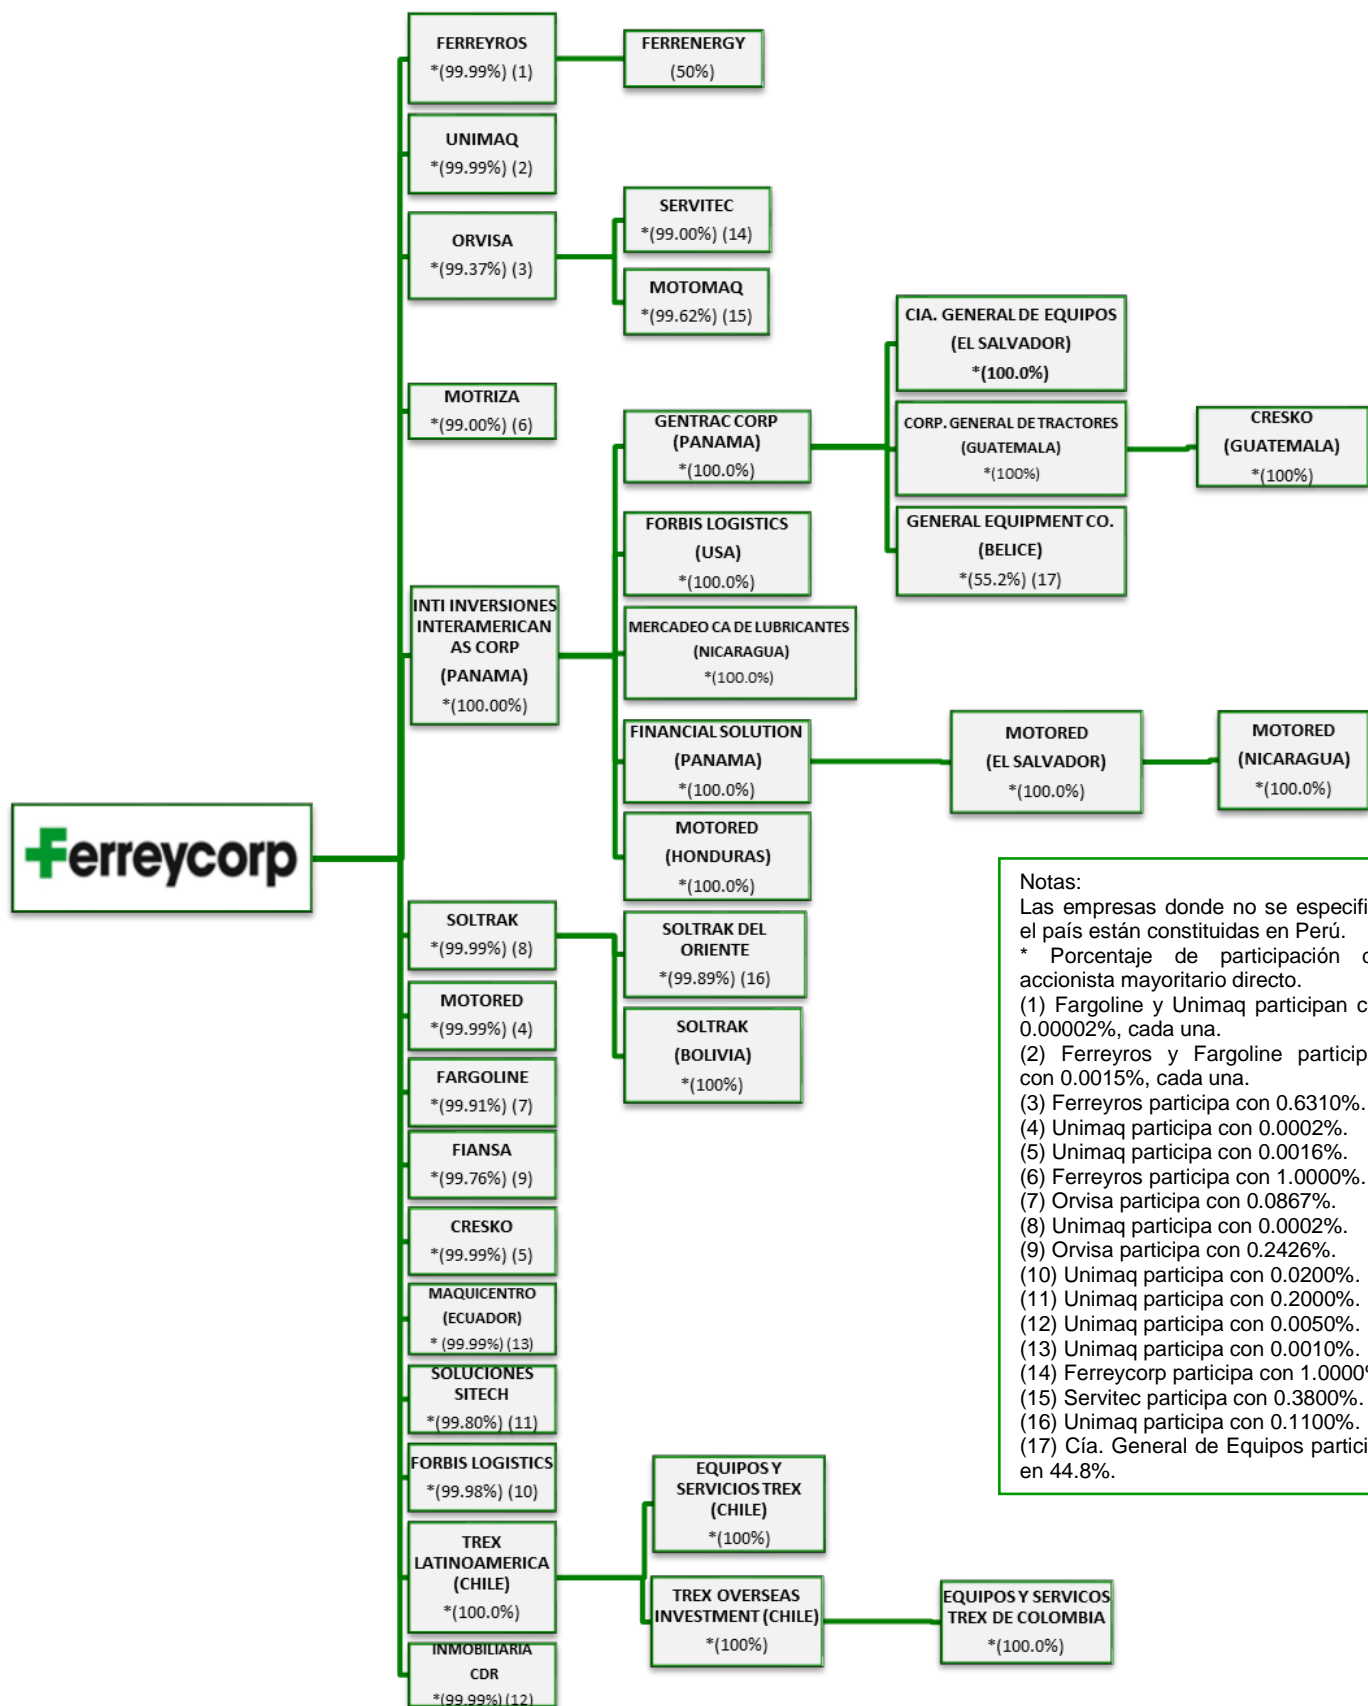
Ferreycorp

FERREYROS
*(99.99%) (1)

FERRENERGY
(50%)

UNIMAQ
*(99.99%) (2)

ORVISA
*(99.37%) (3)

SERVITEC
*(99.00%) (14)

MOTOMAQ
*(99.62%) (15)

MOTRIZA
*(99.00%) (6)

CIA. GENERAL DE EQUIPOS
(EL SALVADOR)
*(100.0%)

GENTRAC CORP
(PANAMA)
*(100.0%)

CORP. GENERAL DE TRACTORES
(GUATEMALA)
*(100%)

CRESKO
(GUATEMALA)
*(100%)

GENERAL EQUIPMENT CO.
(BELICE)
*(55.2%) (17)

FORBIS LOGISTICS
(USA)
*(100.0%)

INTI INVERSIONES INTERAMERICAN AS CORP
(PANAMA)
*(100.00%)

MERCADEO CA DE LUBRICANTES
(NICARAGUA)
*(100.0%)

FINANCIAL SOLUTION
(PANAMA)
*(100.0%)

MOTORED
(EL SALVADOR)
*(100.0%)

MOTORED
(NICARAGUA)
*(100.0%)

MOTORED
(HONDURAS)
*(100.0%)

SOLTRAK
*(99.99%) (8)

SOLTRAK DEL ORIENTE
*(99.89%) (16)

MOTORED
*(99.99%) (4)

SOLTRAK
(BOLIVIA)
*(100%)

FARGOLINE
*(99.91%) (7)

FIANSA
*(99.76%) (9)

CRESKO
*(99.99%) (5)

MAQUICENTRO
(ECUADOR)
* (99.99%) (13)

SOLUCIONES SITECH
*(99.80%) (11)

FORBIS LOGISTICS
*(99.98%) (10)

EQUIPOS Y SERVICIOS TREX
(CHILE)
*(100%)

TREX LATINOAMERICA
(CHILE)
*(100.0%)

TREX OVERSEAS INVESTMENT (CHILE)
*(100%)

EQUIPOS Y SERVICOS TREX DE COLOMBIA
*(100.0%)

INMOBILIARIA CDR
*(99.99%) (12)

Notas:
Las empresas donde no se especifi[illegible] el país están constituidas en Perú.
* Porcentaje de participación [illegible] accionista mayoritario directo.
(1) Fargoline y Unimaq participan c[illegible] 0.00002%, cada una.
(2) Ferreyros y Fargoline particip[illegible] con 0.0015%, cada una.
(3) Ferreyros participa con 0.6310%.
(4) Unimaq participa con 0.0002%.
(5) Unimaq participa con 0.0016%.
(6) Ferreyros participa con 1.0000%.
(7) Orvisa participa con 0.0867%.
(8) Unimaq participa con 0.0002%.
(9) Orvisa participa con 0.2426%.
(10) Unimaq participa con 0.0200%.
(11) Unimaq participa con 0.2000%.
(12) Unimaq participa con 0.0050%.
(13) Unimaq participa con 0.0010%.
(14) Ferreycorp participa con 1.0000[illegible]
(15) Servitec participa con 0.3800%.
(16) Unimaq participa con 0.1100%.
(17) Cía. General de Equipos partici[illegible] en 44.8%.